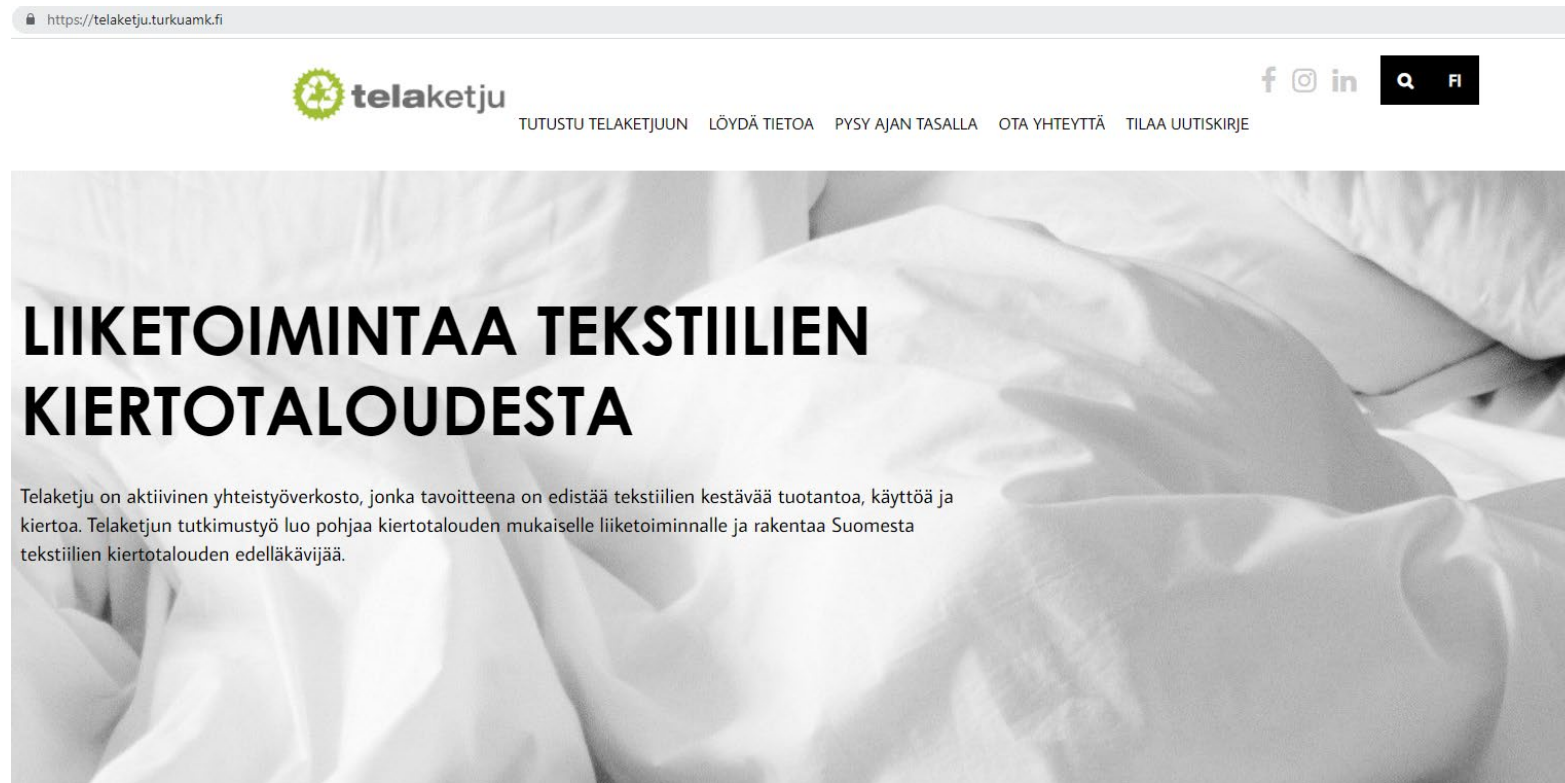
https://telaketju.turkuamk.fi

telaketju

TUTUSTU TELAKETJUUN LÖYDÄ TIETOA PYSY AJAN TASALLA OTA YHTEYTTÄ TILAA UUTISKIRJE

f in FI

LIIKETOIMINTAA TEKSTIILIEN KIERTOTALOUDESTA

Telaketju on aktiivinen yhteistyöverkosto, jonka tavoitteena on edistää tekstiilien kestävää tuotantoa, käyttöä ja kiertoa. Telaketjun tutkimustyö luo pohjaa kiertotalouden mukaiselle liiketoiminnalle ja rakentaa Suomesta tekstiilien kiertotalouden edelläkävijää.